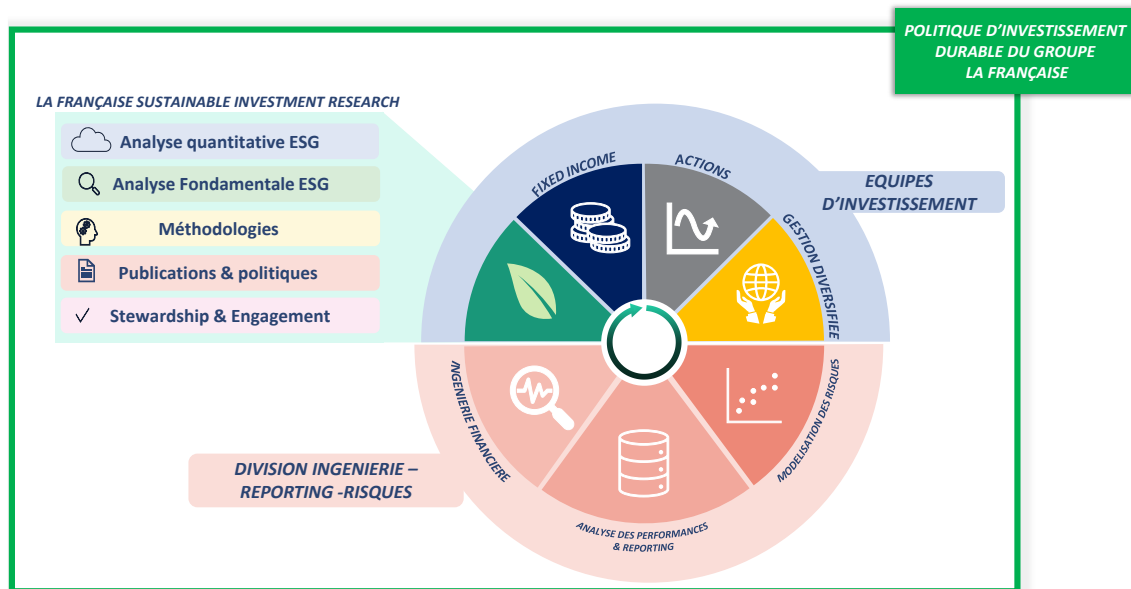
POLITIQUE D'INVESTISSEMENT DURABLE DU GROUPE LA FRANÇAISE

LA FRANÇAISE SUSTAINABLE INVESTMENT RESEARCH

Analyse quantitative ESG

Analyse Fondamentale ESG

Méthodologies

Publications & politiques

Stewardship & Engagement

FIXED INCOME

ACTIONS

GESTION DIVERSIFIEE

EQUIPES D'INVESTISSEMENT

INGENIERIE FINANCIERE

ANALYSE DES PERFORMANCES & REPORTING

MODELISATION DES RISQUES

DIVISION INGENIERIE – REPORTING -RISQUES